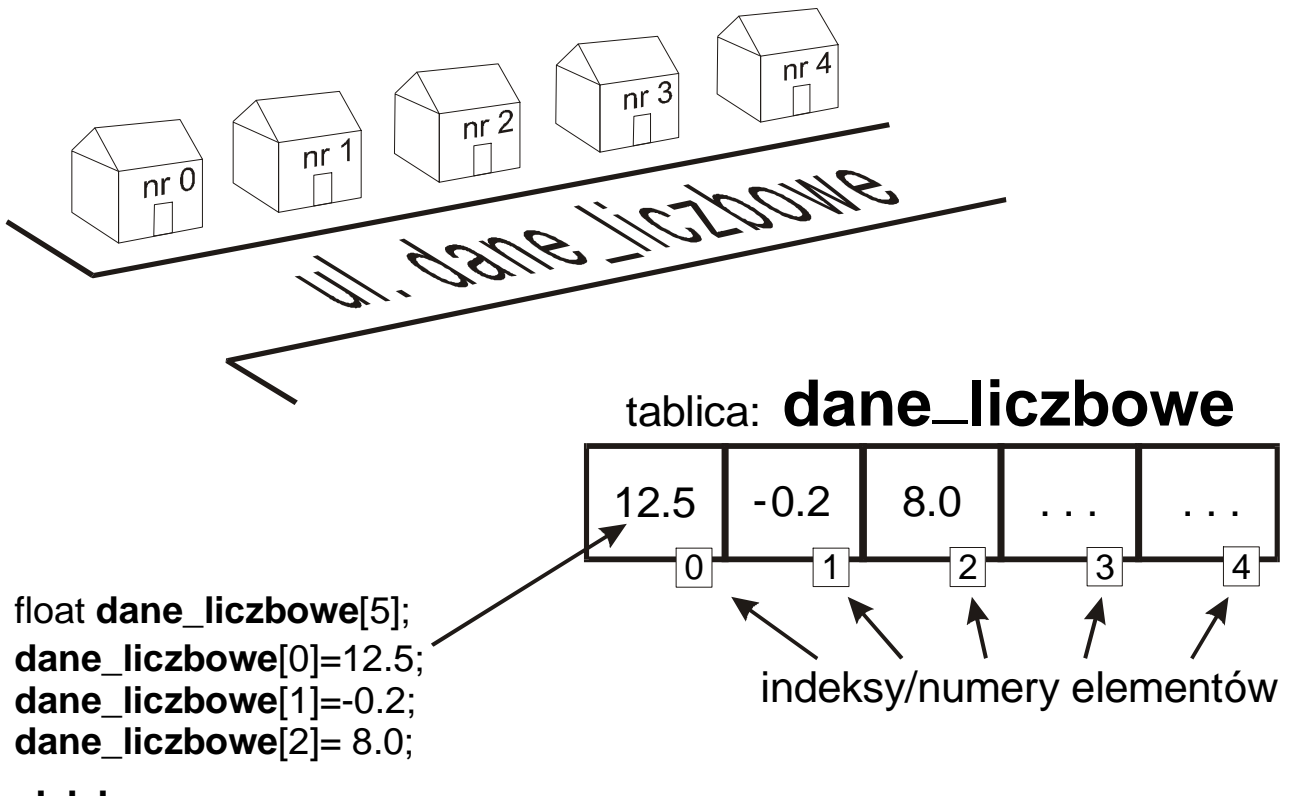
nr 0
nr 1
nr 2
nr 3
nr 4

ul. dane_liczbowe

tablica: **dane_liczbowe**

| 12.5 | -0.2 | 8.0 | . . . | . . . |
|---|---|---|---|---|
| 0 | 1 | 2 | 3 | 4 |

float **dane_liczbowe**[5];
**dane_liczbowe**[0]=12.5;
**dane_liczbowe**[1]=-0.2;
**dane_liczbowe**[2]= 8.0;

indeksy/numery elementów

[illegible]